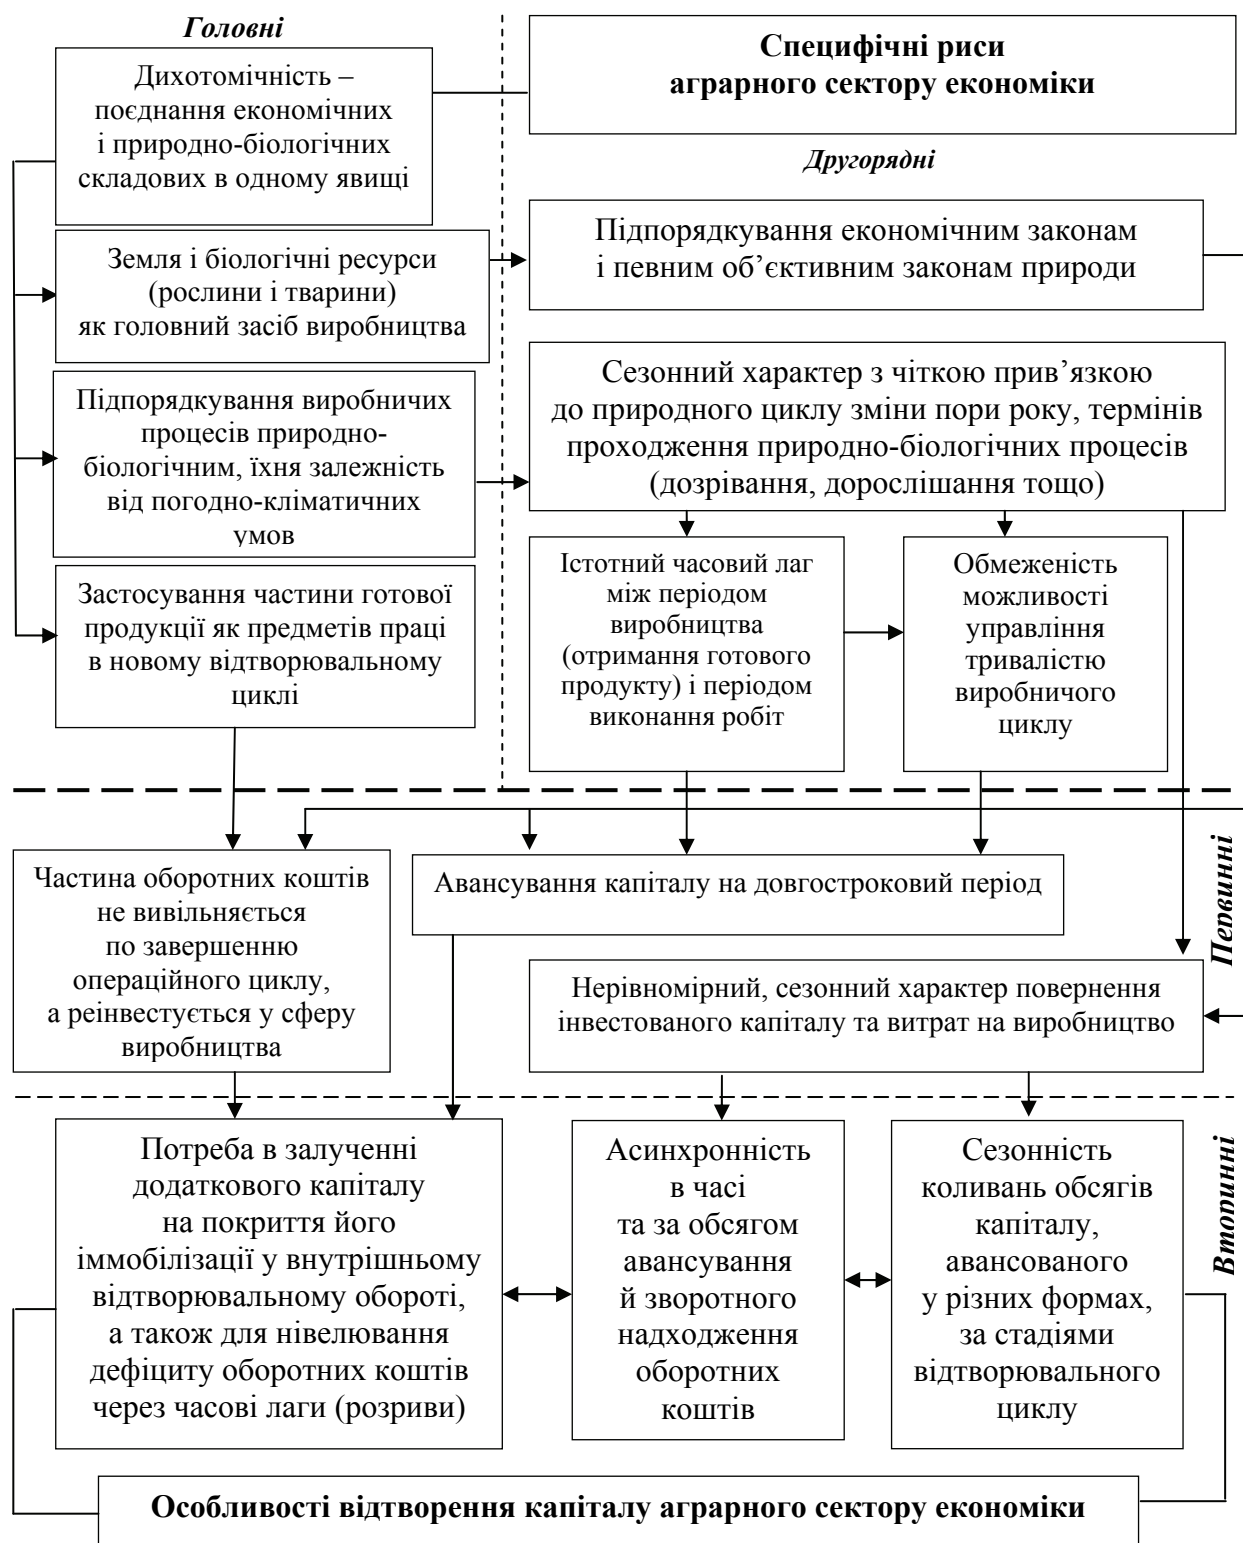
Головні

Дихотомічність – поєднання економічних і природно-біологічних складових в одному явищі

Специфічні риси аграрного сектору економіки

Другорядні

Земля і біологічні ресурси (рослини і тварини) як головний засіб виробництва

Підпорядкування економічним законам і певним об’єктивним законам природи

Підпорядкування виробничих процесів природно-біологічним, їхня залежність від погодно-кліматичних умов

Сезонний характер з чіткою прив’язкою до природного циклу зміни пори року, термінів проходження природно-біологічних процесів (дозрівання, дорослішання тощо)

Застосування частини готової продукції як предметів праці в новому відтворювальному циклі

Істотний часовий лаг між періодом виробництва (отримання готового продукту) і періодом виконання робіт

Обмеженість можливості управління тривалістю виробничого циклу

Первинні

Частина оборотних коштів не вивільняється по завершенню операційного циклу, а реінвестується у сферу виробництва

Авансування капіталу на довгостроковий період

Нерівномірний, сезонний характер повернення інвестованого капіталу та витрат на виробництво

Вторинні

Потреба в залученні додаткового капіталу на покриття його іммобілізації у внутрішньому відтворювальному обороті, а також для нівелювання дефіциту оборотних коштів через часові лаги (розриви)

Асинхронність в часі та за обсягом авансування й зворотного надходження оборотних коштів

Сезонність коливань обсягів капіталу, авансованого у різних формах, за стадіями відтворювального циклу

Особливості відтворення капіталу аграрного сектору економіки